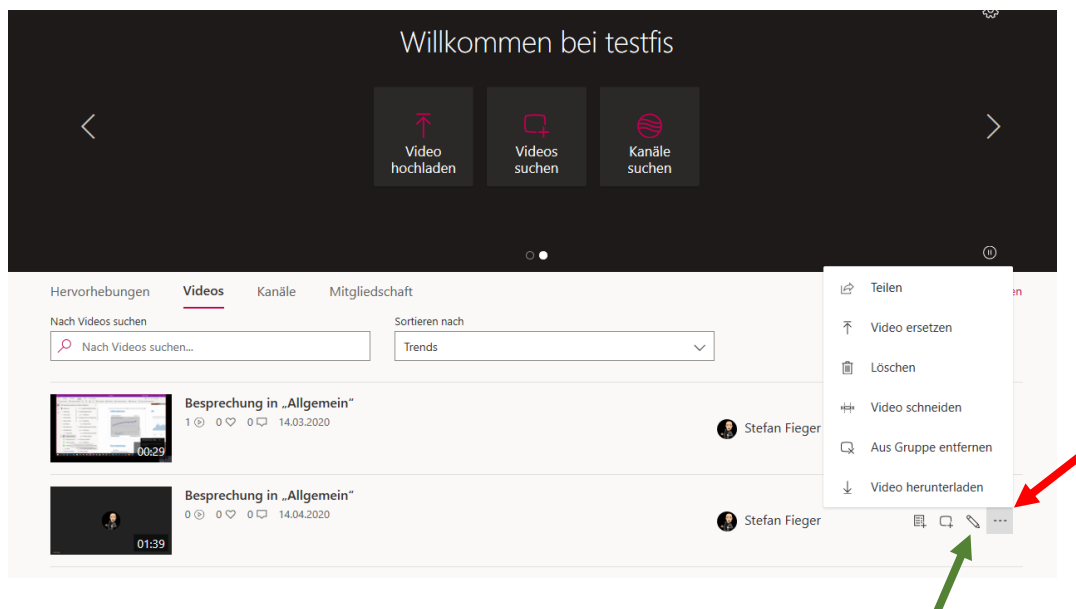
Willkommen bei testfis

Video hochladen

Videos suchen

Kanäle suchen

Hervorhebungen Videos Kanäle Mitgliedschaft

Nach Videos suchen

Nach Videos suchen...

Sortieren nach

Trends

Besprechung in „Allgemein"
1 0 0 14.03.2020

00:29

Stefan Fieger

Besprechung in „Allgemein"
0 0 0 14.04.2020

01:39

Stefan Fieger

Teilen
Video ersetzen
Löschen
Video schneiden
Aus Gruppe entfernen
Video herunterladen

...